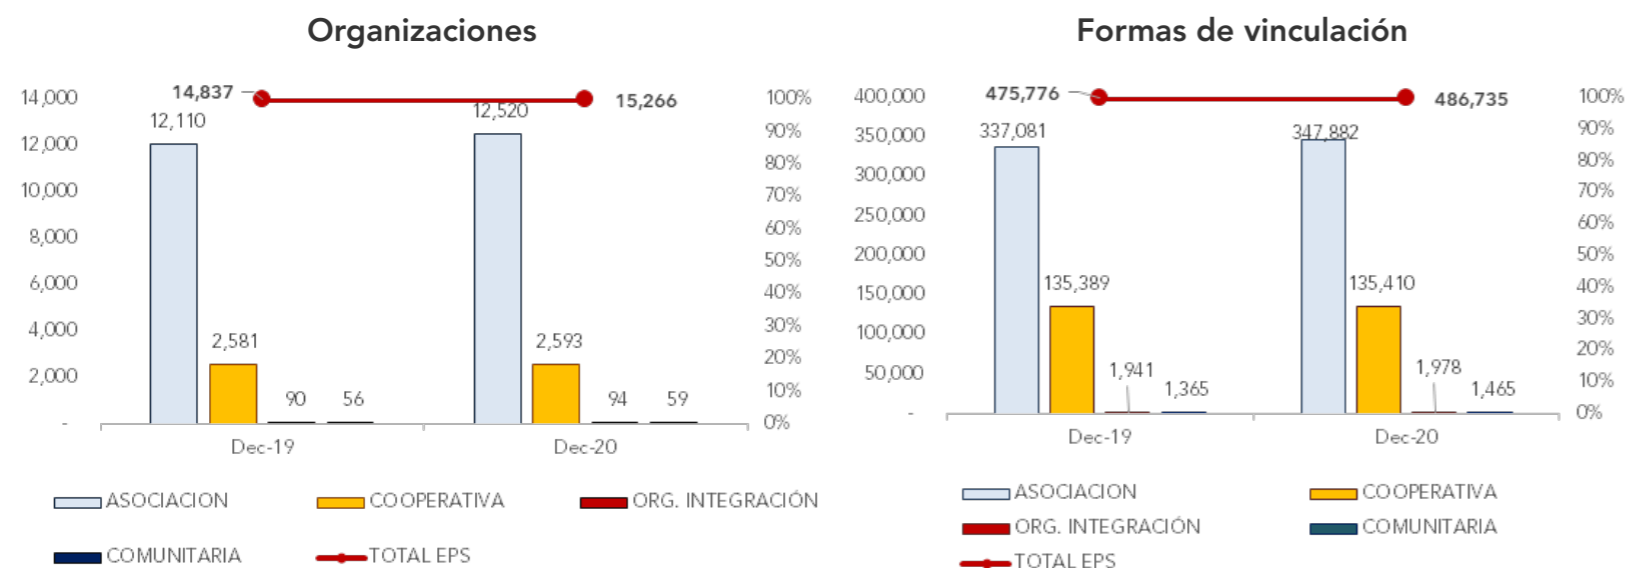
Organizaciones

14,000
12,000
10,000
8,000
6,000
4,000
2,000
-

14,837
15,266
12,110
12,520
2,581
2,593
90
56
94
59

100%
90%
80%
70%
60%
50%
40%
30%
20%
10%
0%

Dec-19
Dec-20

ASOCIACION
COOPERATIVA
ORG. INTEGRACIÓN
COMUNITARIA
TOTAL EPS

Formas de vinculación

400,000
350,000
300,000
250,000
200,000
150,000
100,000
50,000
-

475,776
486,735
337,081
347,882
135,389
135,410
1,941
1,365
1,978
1,465

100%
90%
80%
70%
60%
50%
40%
30%
20%
10%
0%

Dec-19
Dec-20

ASOCIACION
COOPERATIVA
ORG. INTEGRACIÓN
COMUNITARIA
TOTAL EPS